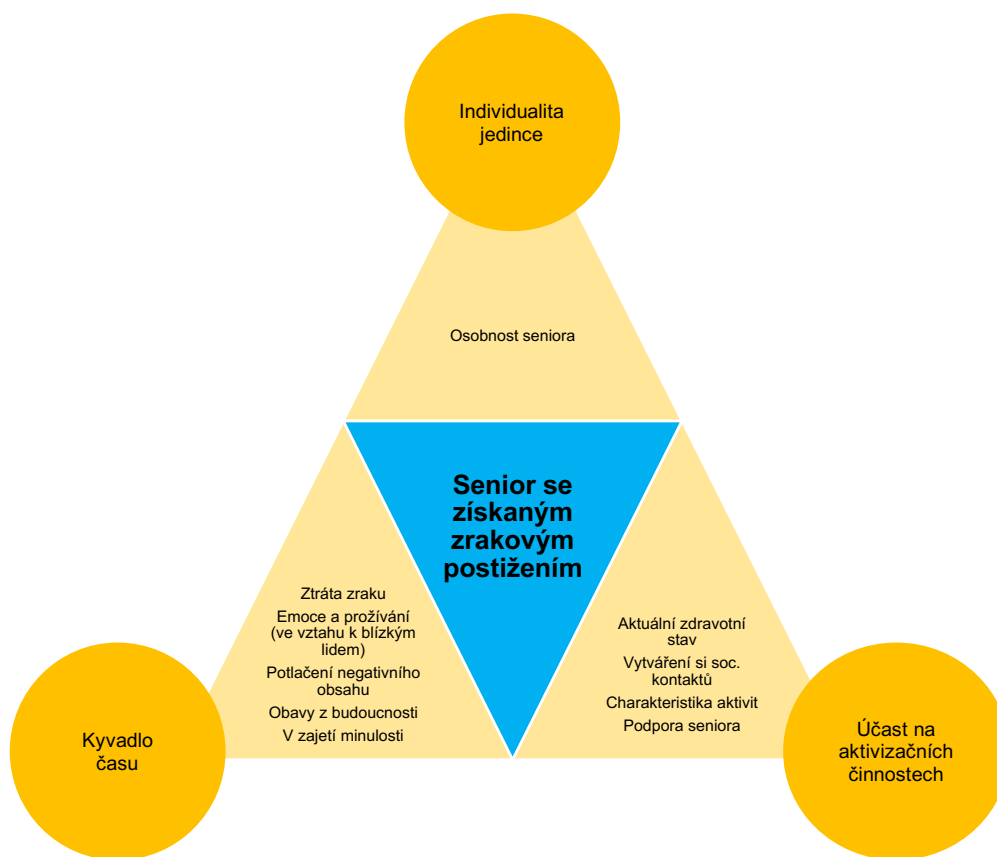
Individualita jedince

Osobnost seniora

Senior se získaným zrakovým postižením

Ztráta zraku
Emoce a prožívání (ve vztahu k blízkým lidem)
Potlačení negativního obsahu
Obavy z budoucnosti
V zajetí minulosti

Aktuální zdravotní stav
Vytváření si soc. kontaktů
Charakteristika aktivit
Podpora seniora

Kyvadlo času

Účast na aktivizačních činnostech